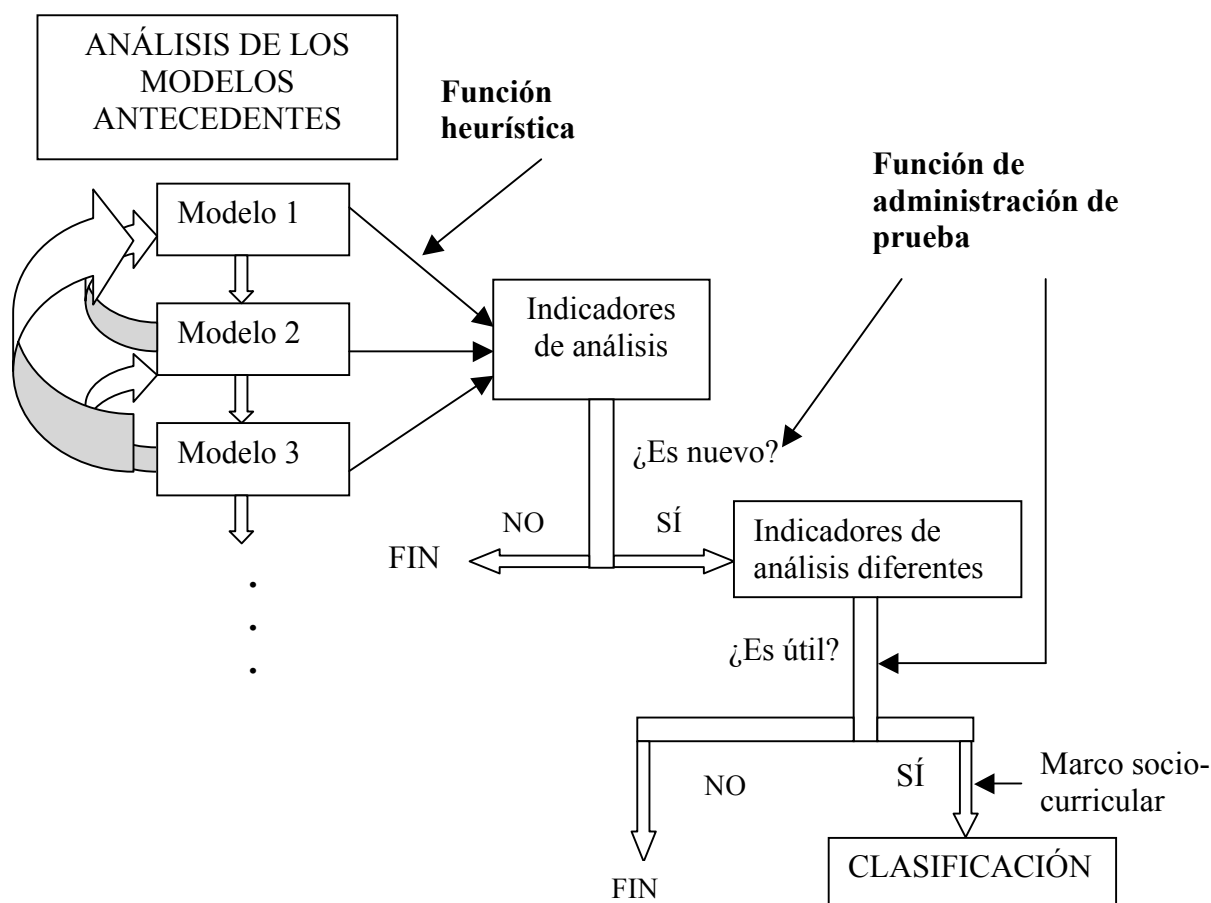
ANÁLISIS DE LOS MODELOS ANTECEDENTES

Función heurística

Función de administración de prueba

Modelo 1

Modelo 2

Modelo 3

Indicadores de análisis

¿Es nuevo?

NO

SÍ

FIN

Indicadores de análisis diferentes

¿Es útil?

NO

SÍ

Marco socio-curricular

FIN

CLASIFICACIÓN